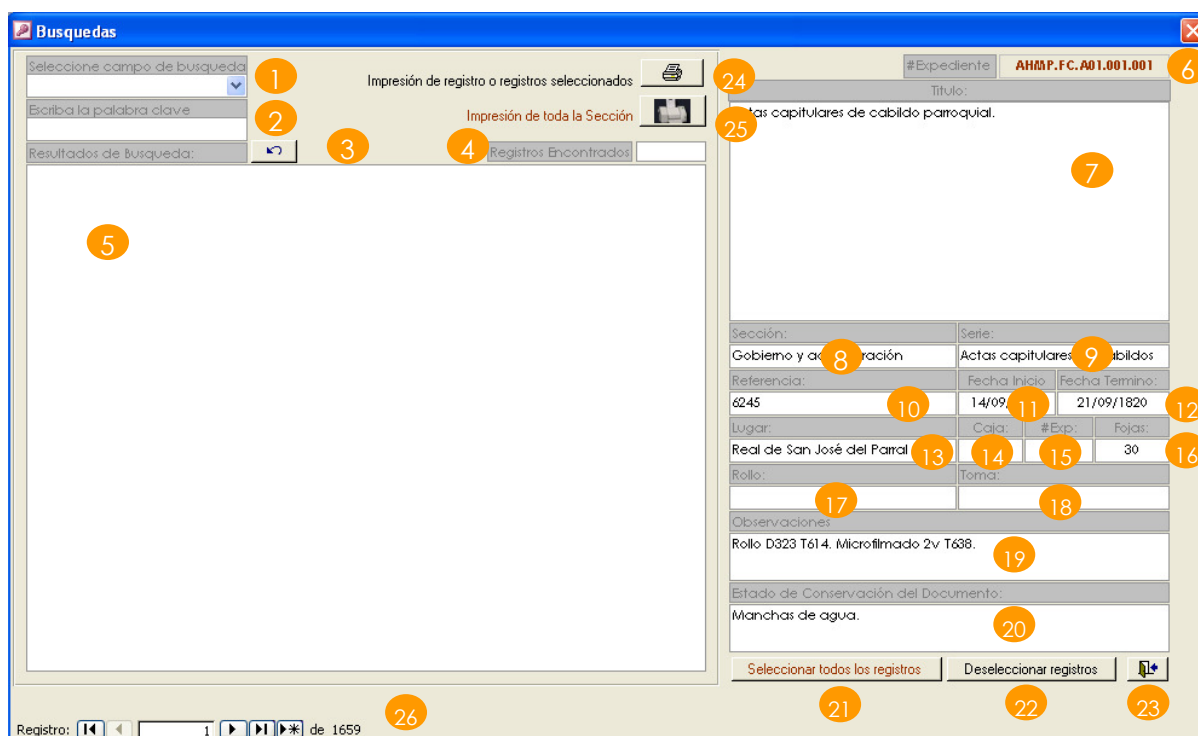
Busquedas

Seleccione campo de busqueda
1
Escriba la palabra clave
2
Resultados de Busqueda:
3
Impresión de registro o registros seleccionados
24
Impresión de toda la Sección
25
4
Registros Encontrados
5

#Expediente
AHMP.FC.A01.001.001
6
Titulo:
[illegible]tas capitulares de cabildo parroquial.
7
Sección:
Gobierno y a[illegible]ración
8
Serie:
Actas capitulares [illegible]abildos
9
Referencia:
6245
10
Fecha Inicio
14/09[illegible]
11
Fecha Termino:
21/09/1820
12
Lugar:
Real de San José del Parral
13
Caja:
14
#Exp:
15
Fojas:
30
16
Rollo:
17
Toma:
18
Observaciones
Rollo D323 T614. Microfilmado 2v T638.
19
Estado de Conservación del Documento:
Manchas de agua.
20
Seleccionar todos los registros
21
Deseleccionar registros
22
23

Registro: 1 de 1659
26